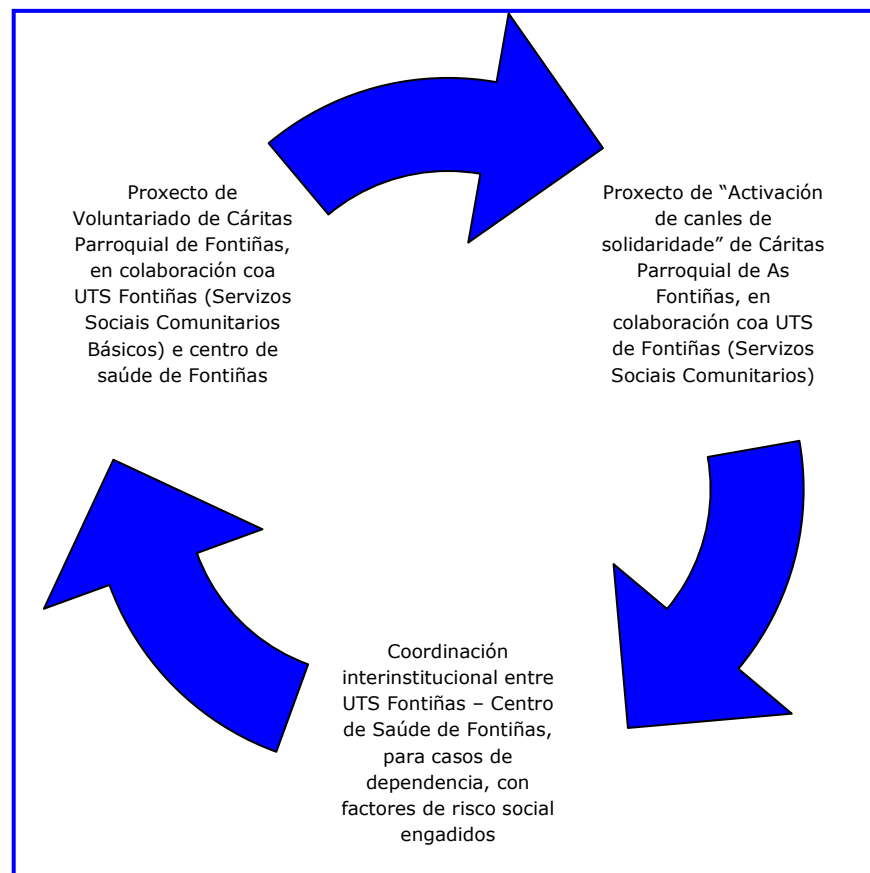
Proxecto de Voluntariado de Cáritas Parroquial de Fontiñas, en colaboración coa UTS Fontiñas (Servizos Sociais Comunitarios Básicos) e centro de saúde de Fontiñas

Proxecto de "Activación de canles de solidaridade" de Cáritas Parroquial de As Fontiñas, en colaboración coa UTS de Fontiñas (Servizos Sociais Comunitarios)

Coordinación interinstitucional entre UTS Fontiñas – Centro de Saúde de Fontiñas, para casos de dependencia, con factores de risco social engadidos